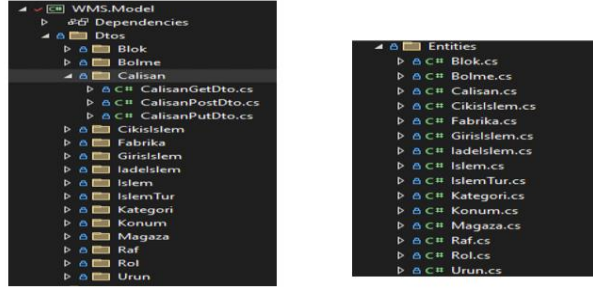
C# WMS.Model
Dependencies
Dtos
Blok
Bolme
Calisan
C# CalisanGetDto.cs
C# CalisanPostDto.cs
C# CalisanPutDto.cs
CikisIslem
Fabrika
GirisIslem
IadeIslem
Islem
IslemTur
Kategori
Konum
Magaza
Raf
Rol
Urun

Entities
C# Blok.cs
C# Bolme.cs
C# Calisan.cs
C# CikisIslem.cs
C# Fabrika.cs
C# GirisIslem.cs
C# IadeIslem.cs
C# Islem.cs
C# IslemTur.cs
C# Kategori.cs
C# Konum.cs
C# Magaza.cs
C# Raf.cs
C# Rol.cs
C# Urun.cs